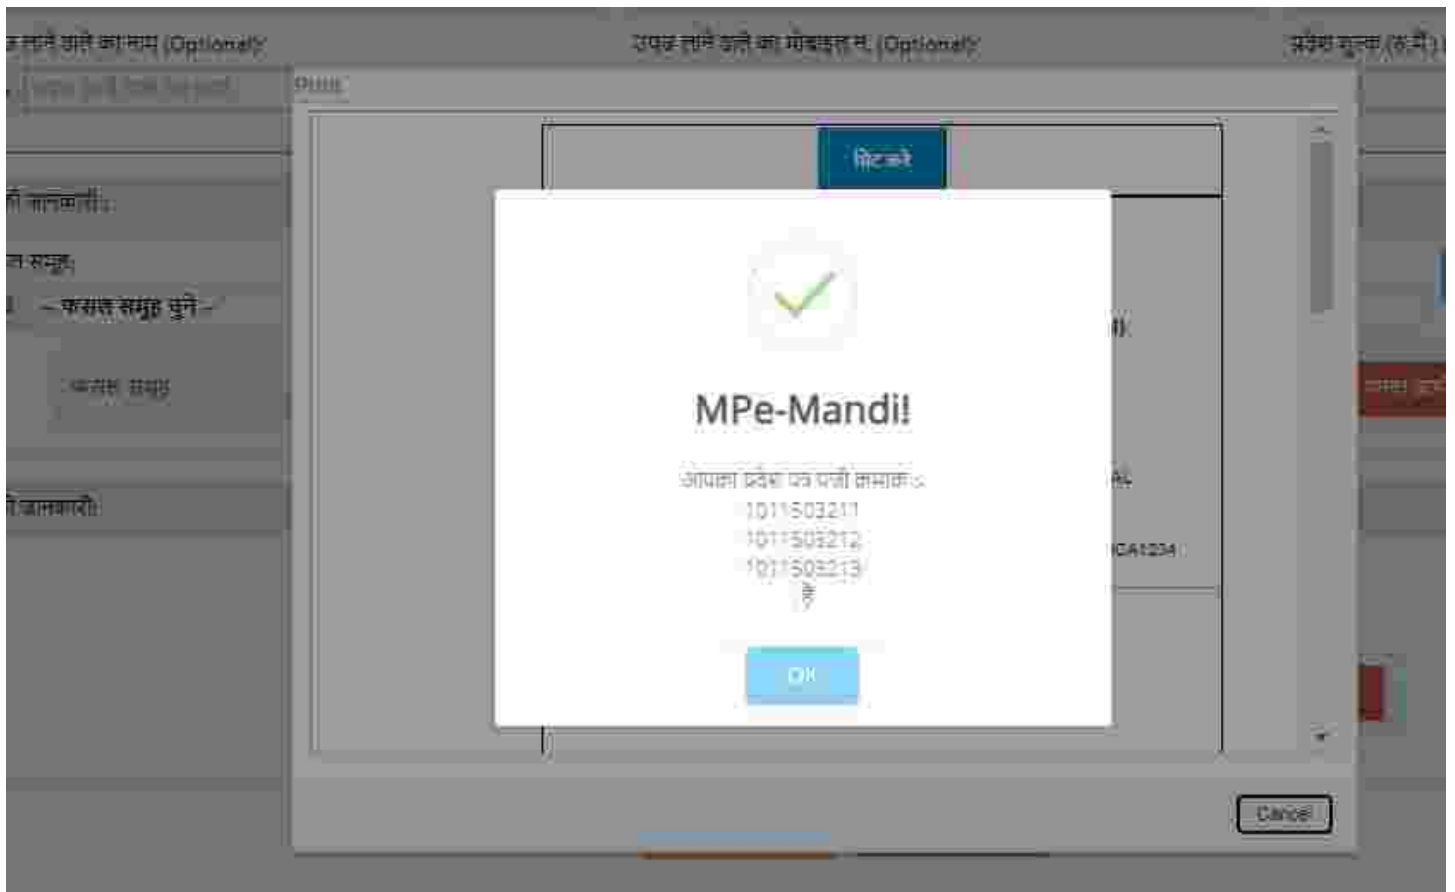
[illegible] लाने वाले का नाम (Optional)
उपज लाने वाले का मोबाइल न. (Optional)
प्रवेश शुल्क (रु में)

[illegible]
Print
प्रिंट करे

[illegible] जानकारी:
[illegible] समूह:
-- फसल समूह चुनें --
फसल समूह
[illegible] जानकारी:

MPe-Mandi!
आपका प्रवेश पत्र पर्ची क्रमांक :
1011503211
1011503212
1011503213
है
OK

CA1234

Cancel